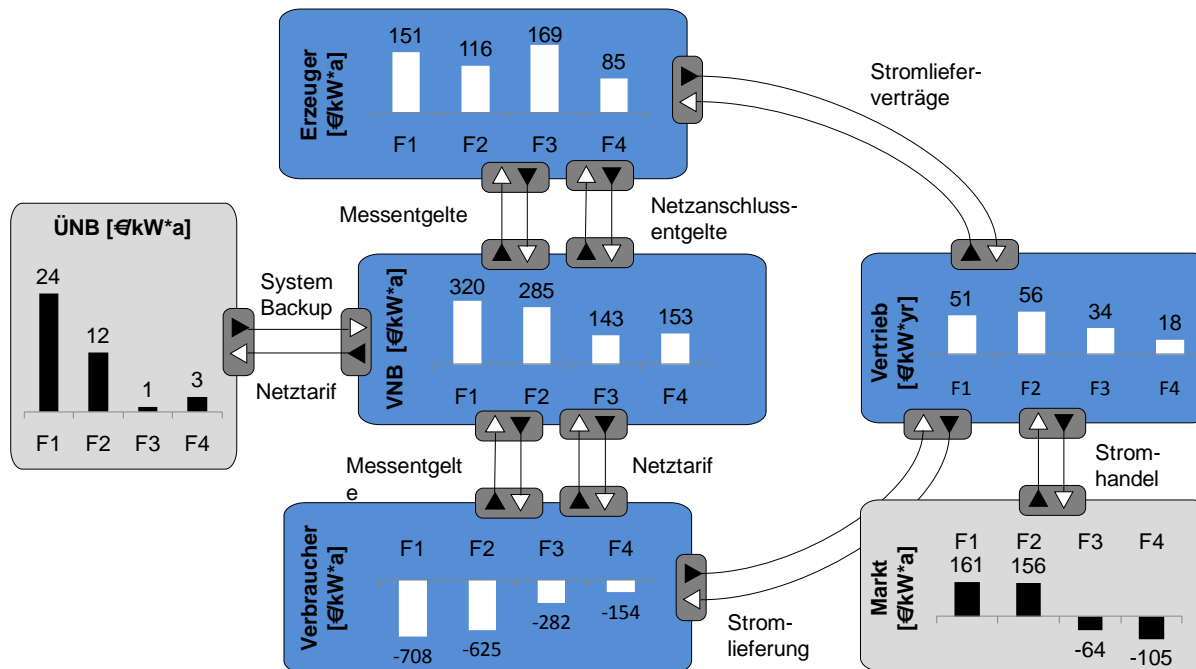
Erzeuger [€/kW*a]

151 116 169 85

F1 F2 F3 F4

Stromlieferverträge

ÜNB [€/kW*a]

24 12 1 3

F1 F2 F3 F4

Messentgelte

Netzanschlussentgelte

System Backup

Netztarif

VNB [€/kW*a]

320 285 143 153

F1 F2 F3 F4

Vertrieb [€/kW*yr]

51 56 34 18

F1 F2 F3 F4

Messentgelte

Netztarif

Stromhandel

Verbraucher [€/kW*a]

F1 F2 F3 F4

-708 -625 -282 -154

Stromlieferung

Markt [€/kW*a]

F1 F2 F3 F4

161 156 -64 -105